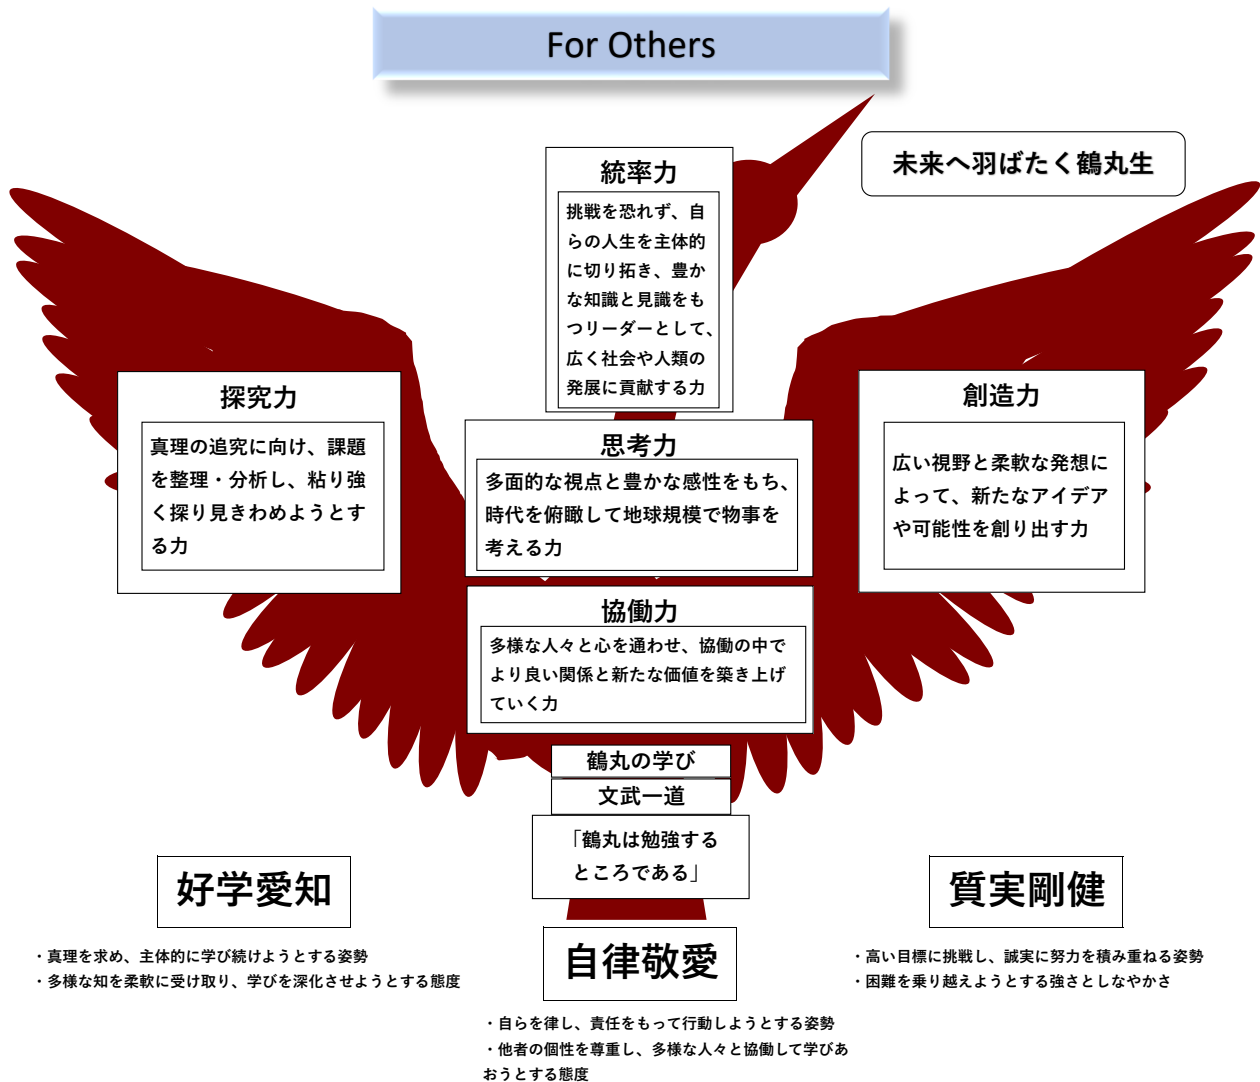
For Others

未来へ羽ばたく鶴丸生

統率力

挑戦を恐れず、自らの人生を主体的に切り拓き、豊かな知識と見識をもつリーダーとして、広く社会や人類の発展に貢献する力

探究力

真理の追究に向け、課題を整理・分析し、粘り強く探り見きわめようとする力

思考力

多面的な視点と豊かな感性をもち、時代を俯瞰して地球規模で物事を考える力

創造力

広い視野と柔軟な発想によって、新たなアイデアや可能性を創り出す力

協働力

多様な人々と心を通わせ、協働の中でより良い関係と新たな価値を築き上げていく力

鶴丸の学び

文武一道

「鶴丸は勉強するところである」

好学愛知

・真理を求め、主体的に学び続けようとする姿勢
・多様な知を柔軟に受け取り、学びを深化させようとする態度

自律敬愛

・自らを律し、責任をもって行動しようとする姿勢
・他者の個性を尊重し、多様な人々と協働して学びあおうとする態度

質実剛健

・高い目標に挑戦し、誠実に努力を積み重ねる姿勢
・困難を乗り越えようとする強さとしなやかさ